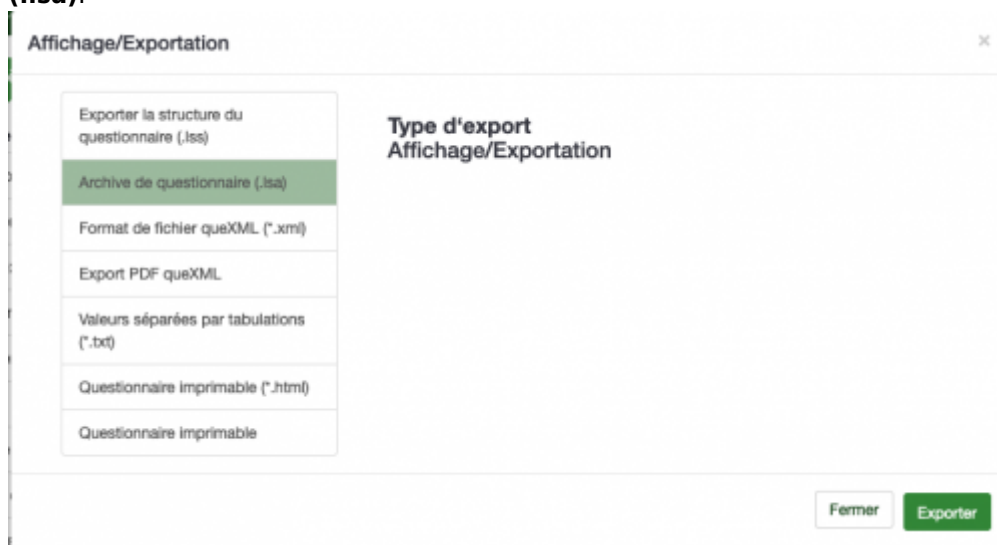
(.lsa).

Affichage/Exportation

×

Exporter la structure du questionnaire (.lss)

Archive de questionnaire (.lsa)

Format de fichier queXML (*.xml)

Export PDF queXML

Valeurs séparées par tabulations (*.txt)

Questionnaire imprimable (*.html)

Questionnaire imprimable

Type d'export
Affichage/Exportation

Fermer

Exporter